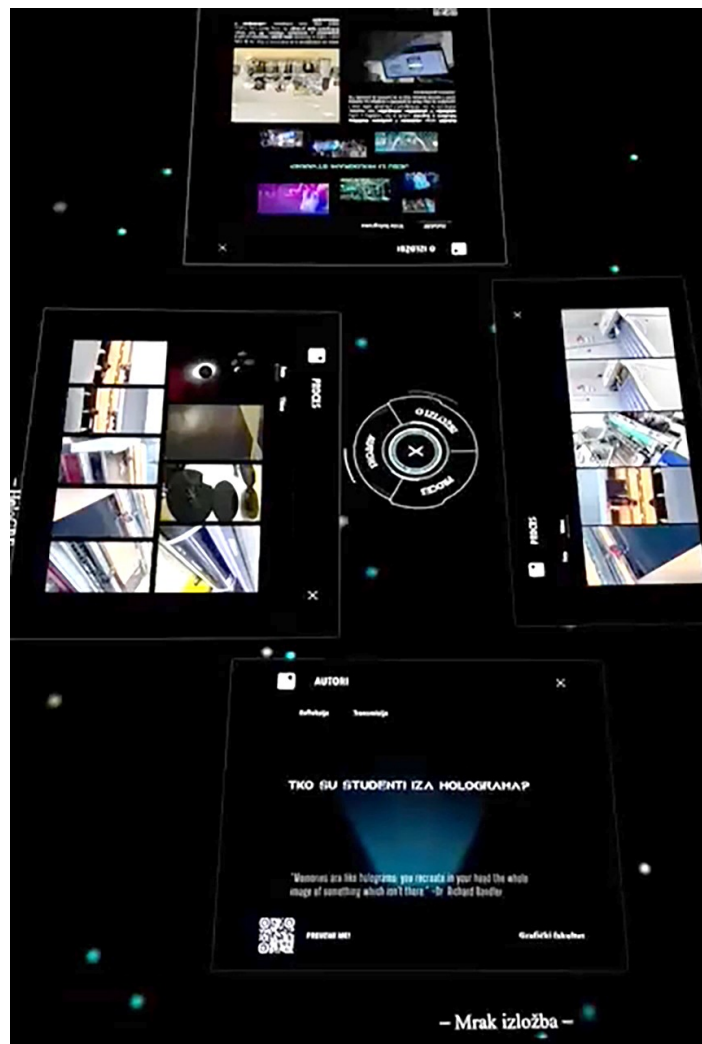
O IZLOŽBI

ŠTO JE HOLOGRAFSKI STUDIO?

PROCES

×

O IZLOŽBI

IZLOŽBA

PROCES

AUTORI

×

PROCES

×

AUTORI

×

Refleksija

Transmisija

TKO SU STUDENTI IZA HOLOGRAMA?

"Memories are like holograms, you recreate in your head the whole image of something which isn't there." - Dr. Richard Bandler

PREVEDI ME!

Grafički fakultet

– Mrak izložba –